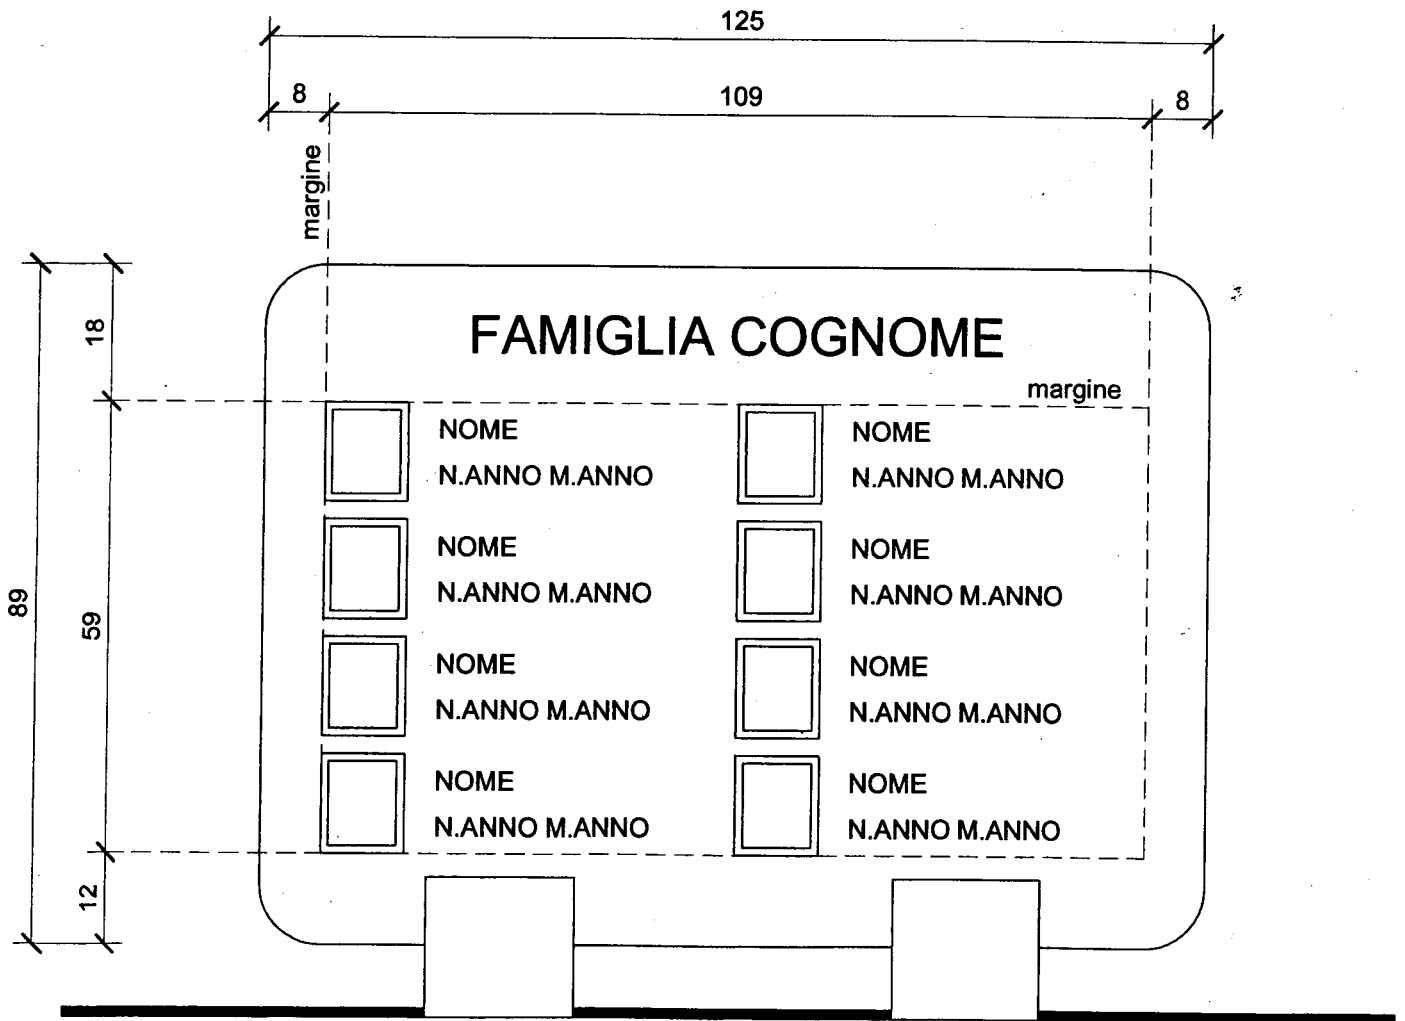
125

8

109

8

margine

89

18

59

12

FAMIGLIA COGNOME

margine

NOME
N.ANNO M.ANNO

NOME
N.ANNO M.ANNO

NOME
N.ANNO M.ANNO

NOME
N.ANNO M.ANNO

NOME
N.ANNO M.ANNO

NOME
N.ANNO M.ANNO

NOME
N.ANNO M.ANNO

NOME
N.ANNO M.ANNO